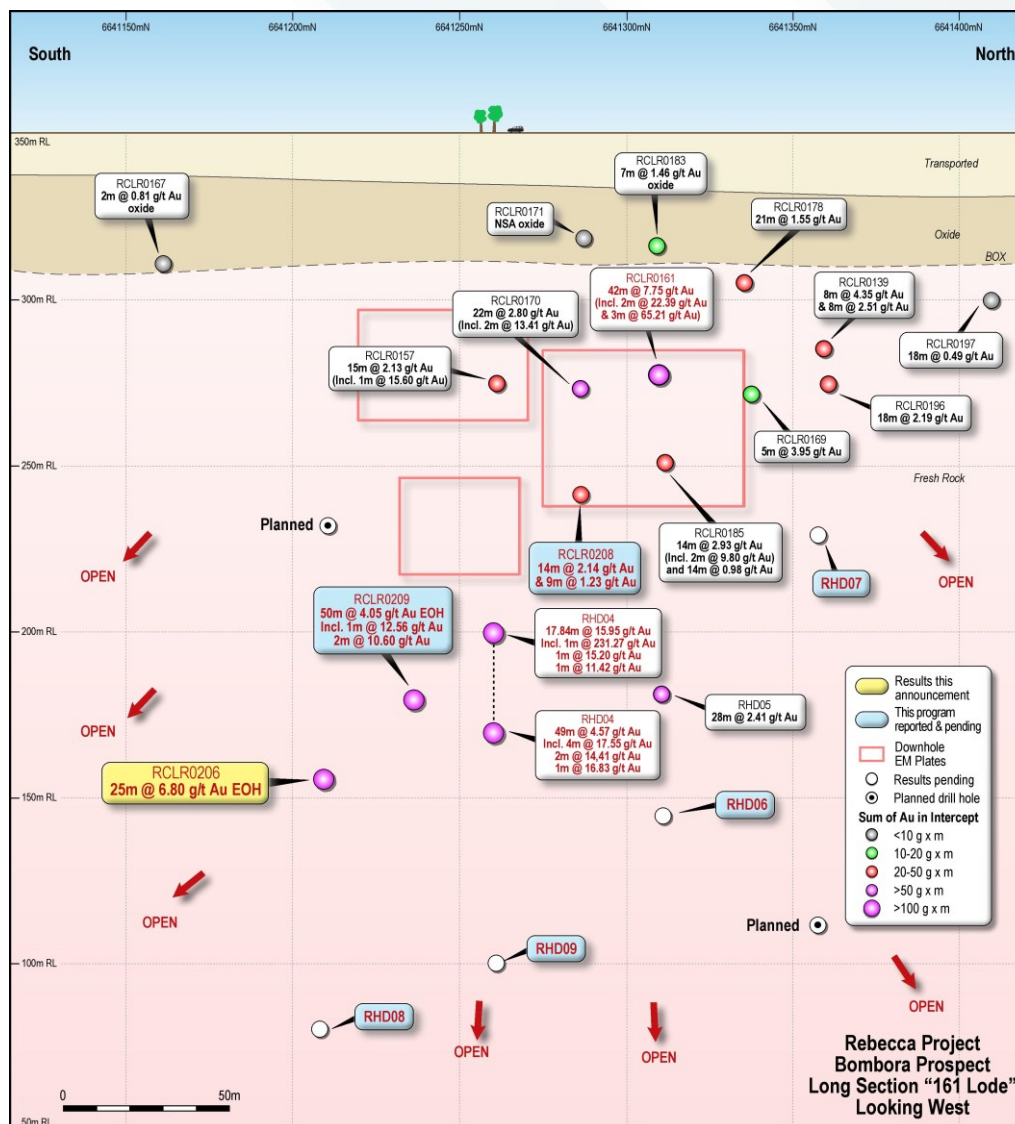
6641150mN
6641200mN
6641250mN
6641300mN
6641350mN
6641400mN

South
North

350m RL
300m RL
250m RL
200m RL
150m RL
100m RL
50m RL

Transported
Oxide
BOX
Fresh Rock

RCLR0167
2m @ 0.81 g/t Au
oxide

RCLR0183
7m @ 1.46 g/t Au
oxide

RCLR0171
NSA oxide

RCLR0178
21m @ 1.55 g/t Au

RCLR0161
42m @ 7.75 g/t Au
(Incl. 2m @ 22.39 g/t Au
& 3m @ 65.21 g/t Au)

RCLR0170
22m @ 2.80 g/t Au
(Incl. 2m @ 13.41 g/t Au)

RCLR0139
8m @ 4.35 g/t Au
& 8m @ 2.51 g/t Au

RCLR0197
18m @ 0.49 g/t Au

RCLR0157
15m @ 2.13 g/t Au
(Incl. 1m @ 15.60 g/t Au)

RCLR0196
18m @ 2.19 g/t Au

RCLR0169
5m @ 3.95 g/t Au

Planned

RCLR0185
14m @ 2.93 g/t Au
(Incl. 2m @ 9.80 g/t Au)
and 14m @ 0.98 g/t Au

RCLR0208
14m @ 2.14 g/t Au
& 9m @ 1.23 g/t Au

RHD07

OPEN
OPEN

RCLR0209
50m @ 4.05 g/t Au EOH
Incl. 1m @ 12.56 g/t Au
2m @ 10.60 g/t Au

RHD04
17.84m @ 15.95 g/t Au
Incl. 1m @ 231.27 g/t Au
1m @ 15.20 g/t Au
1m @ 11.42 g/t Au

RHD05
28m @ 2.41 g/t Au

OPEN

RHD04
49m @ 4.57 g/t Au
Incl. 4m @ 17.55 g/t Au
2m @ 14.41 g/t Au
1m @ 16.83 g/t Au

RCLR0206
25m @ 6.80 g/t Au EOH

RHD06

Results this announcement
This program reported & pending
Downhole EM Plates
Results pending
Planned drill hole
Sum of Au in Intercept
<10 g x m
10-20 g x m
20-50 g x m
>50 g x m
>100 g x m

OPEN

Planned

RHD09

OPEN

RHD08

OPEN
OPEN

Rebecca Project
Bombora Prospect
Long Section "161 Lode"
Looking West

0
50m